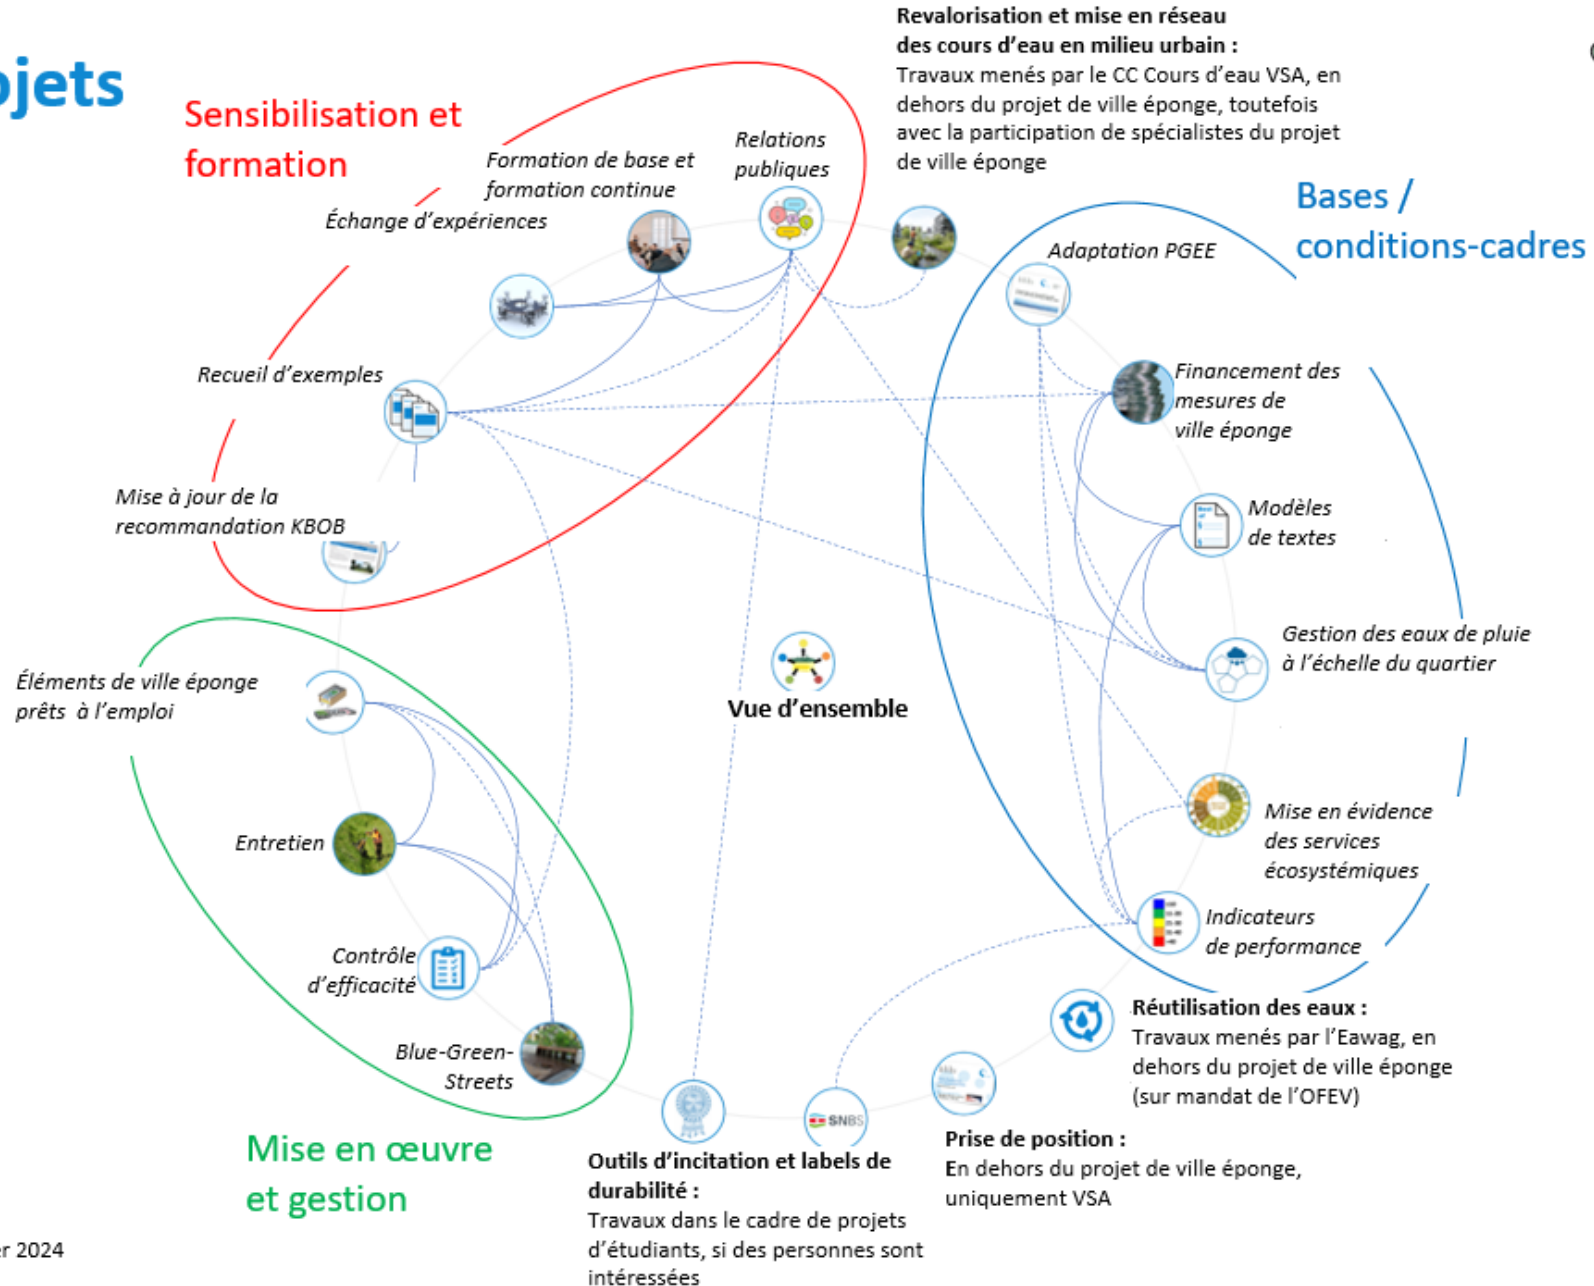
ojets

Sensibilisation et formation

Formation de base et formation continue

Relations publiques

Échange d'expériences

Recueil d'exemples

Mise à jour de la recommandation KBOB

Revalorisation et mise en réseau des cours d'eau en milieu urbain :
Travaux menés par le CC Cours d'eau VSA, en dehors du projet de ville éponge, toutefois avec la participation de spécialistes du projet de ville éponge

Bases / conditions-cadres

Adaptation PGEE

Financement des mesures de ville éponge

Modèles de textes

Gestion des eaux de pluie à l'échelle du quartier

Mise en évidence des services écosystémiques

Indicateurs de performance

Vue d'ensemble

Éléments de ville éponge prêts à l'emploi

Entretien

Contrôle d'efficacité

Blue-Green-Streets

Mise en œuvre et gestion

Réutilisation des eaux :
Travaux menés par l'Eawag, en dehors du projet de ville éponge (sur mandat de l'OFEV)

SNBS

Prise de position :
En dehors du projet de ville éponge, uniquement VSA

Outils d'incitation et labels de durabilité :
Travaux dans le cadre de projets d'étudiants, si des personnes sont intéressées

r 2024